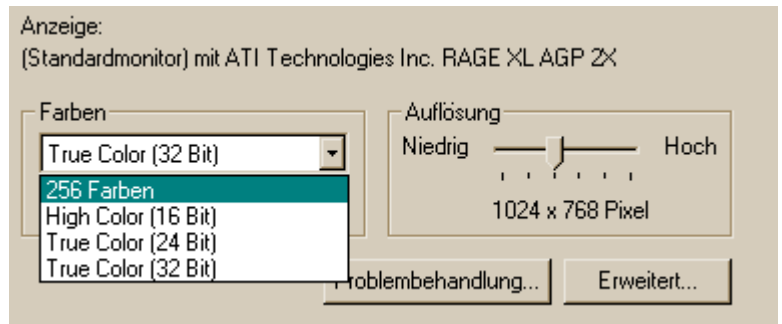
Anzeige:
(Standardmonitor) mit ATI Technologies Inc. RAGE XL AGP 2X

Farben
True Color (32 Bit)
256 Farben
High Color (16 Bit)
True Color (24 Bit)
True Color (32 Bit)

Auflösung
Niedrig
Hoch
1024 x 768 Pixel

Problembehandlung...
Erweitert...